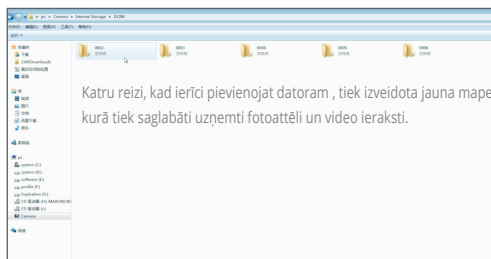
pc ▸ Camera ▸ Internal Storage ▸ DCIM

0002

0003

0004

0005

0006

Katru reizi, kad ierīci pievienojat datoram , tiek izveidota jauna mape, kurā tiek saglabāti uzņemti fotoattēli un video ieraksti.

system (C:)

system (D:)

software (E:)

profile (F:)

Camera